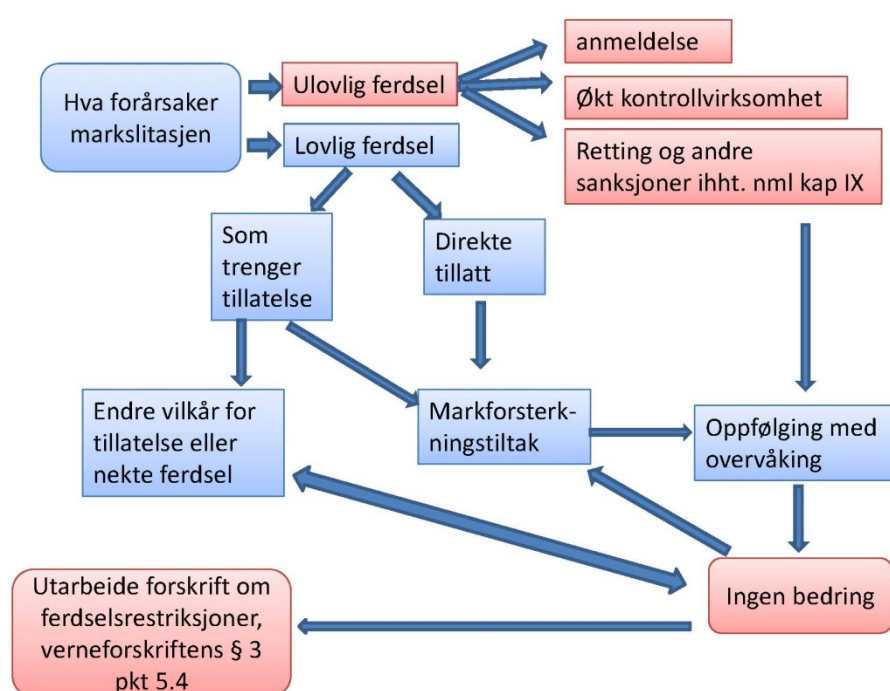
Hva forårsaker markslitasjen

Ulovlig ferdsel

anmeldelse

Økt kontrollvirksomhet

Retting og andre sanksjoner ihht. nml kap IX

Lovlig ferdsel

Som trenger tillatelse

Direkte tillatt

Endre vilkår for tillatelse eller nekte ferdsel

Markforsterkningstiltak

Oppfølging med overvåking

Ingen bedring

Utarbeide forskrift om ferdselsrestriksjoner, verneforskriftens § 3 pkt 5.4